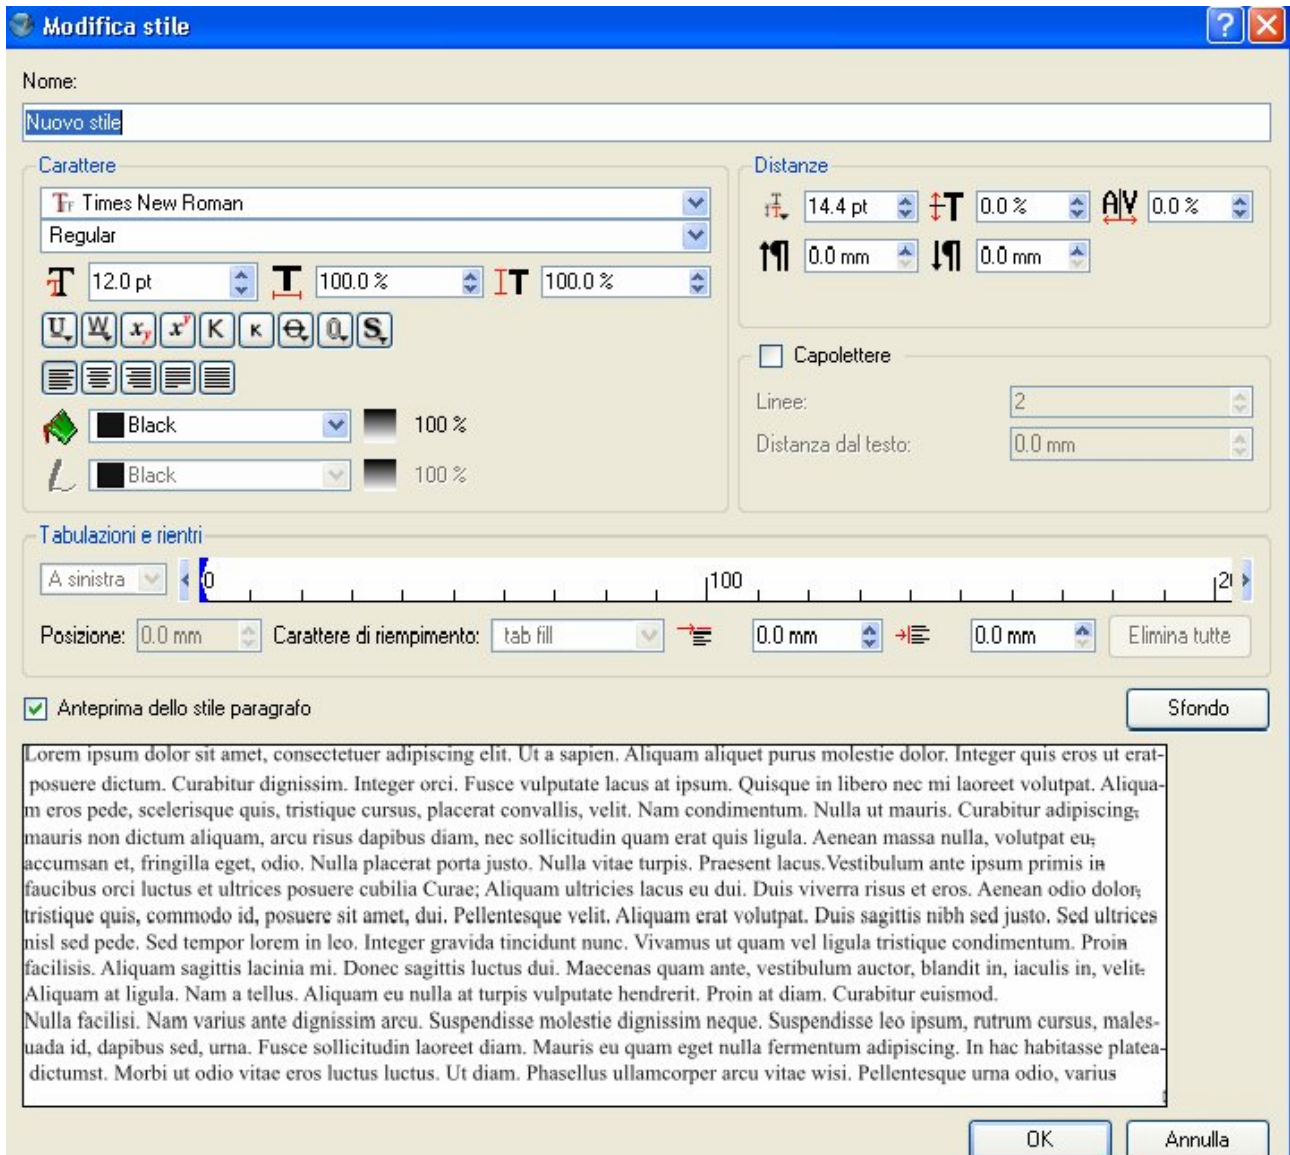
Modifica stile

Nome:

Nuovo stile

Carattere

Times New Roman

Regular

12.0 pt

100.0 %

100.0 %

Black

100 %

Black

100 %

Distanze

14.4 pt

0.0 %

0.0 %

0.0 mm

0.0 mm

Capolettere

Linee:

2

Distanza dal testo:

0.0 mm

Tabulazioni e rientri

A sinistra

0

100

20

Posizione:

0.0 mm

Carattere di riempimento:

tab fill

0.0 mm

0.0 mm

Elimina tutte

Anteprima dello stile paragrafo

Sfondo

Lorem ipsum dolor sit amet, consectetuer adipiscing elit. Ut a sapien. Aliquam aliquet purus molestie dolor. Integer quis eros ut erat-posuere dictum. Curabitur dignissim. Integer orci. Fusce vulputate lacus at ipsum. Quisque in libero nec mi laoreet volutpat. Aliquam eros pede, scelerisque quis, tristique cursus, placerat convallis, velit. Nam condimentum. Nulla ut mauris. Curabitur adipiscing, mauris non dictum aliquam, arcu risus dapibus diam, nec sollicitudin quam erat quis ligula. Aenean massa nulla, volutpat eu, accumsan et, fringilla eget, odio. Nulla placerat porta justo. Nulla vitae turpis. Praesent lacus.Vestibulum ante ipsum primis in faucibus orci luctus et ultrices posuere cubilia Curae; Aliquam ultricies lacus eu dui. Duis viverra risus et eros. Aenean odio dolor, tristique quis, commodo id, posuere sit amet, dui. Pellentesque velit. Aliquam erat volutpat. Duis sagittis nibh sed justo. Sed ultrices nisl sed pede. Sed tempor lorem in leo. Integer gravida tincidunt nunc. Vivamus ut quam vel ligula tristique condimentum. Proin facilisis. Aliquam sagittis lacinia mi. Donec sagittis luctus dui. Maecenas quam ante, vestibulum auctor, blandit in, iaculis in, velit. Aliquam at ligula. Nam a tellus. Aliquam eu nulla at turpis vulputate hendrerit. Proin at diam. Curabitur euismod.
Nulla facilisi. Nam varius ante dignissim arcu. Suspendisse molestie dignissim neque. Suspendisse leo ipsum, rutrum cursus, malesuada id, dapibus sed, urna. Fusce sollicitudin laoreet diam. Mauris eu quam eget nulla fermentum adipiscing. In hac habitasse platea-dictumst. Morbi ut odio vitae eros luctus luctus. Ut diam. Phasellus ullamcorper arcu vitae wisi. Pellentesque urna odio, varius

OK

Annulla